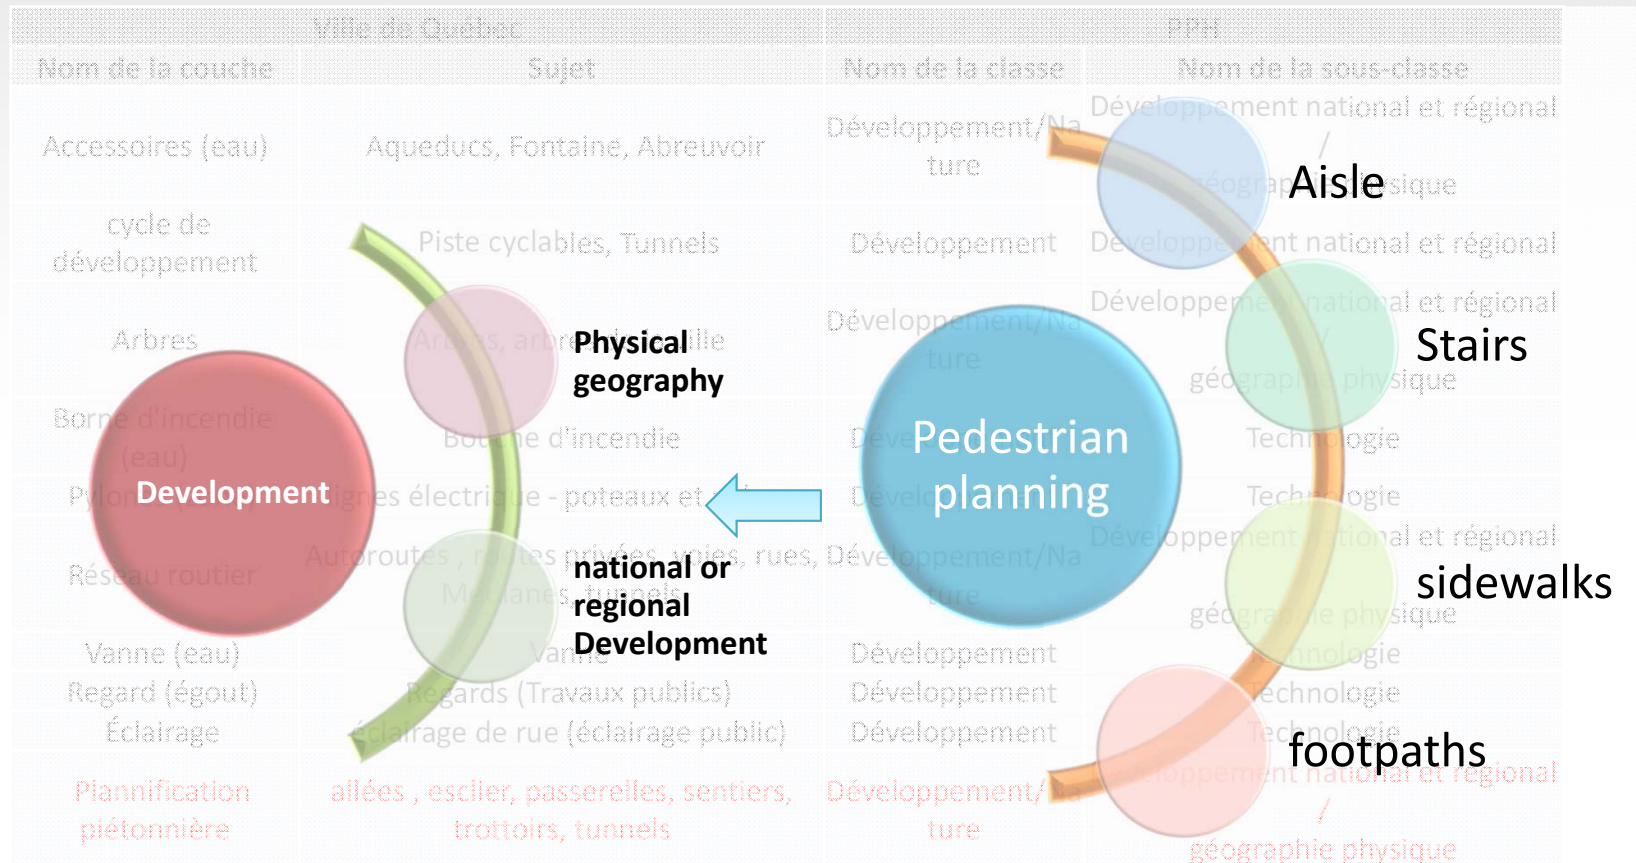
| Ville de Québec | | PPH | |
|---|---|---|---|
| Nom de la couche | Sujet | Nom de la classe | Nom de la sous-classe |
| Accessoires (eau) | Aqueducs, Fontaine, Abreuvoir | Développement/Nature | Développement national et régional / géographie physique |
| cycle de développement | Piste cyclables, Tunnels | Développement | Développement national et régional |
| Arbres | Arbres, arbres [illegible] | Développement/Nature | Développement national et régional / géographie physique |
| Borne d'incendie (eau) | Borne d'incendie | Développement | Technologie |
| Pylon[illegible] | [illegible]gnes électrique - poteaux et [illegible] | Développement | Technologie |
| Réseau routier | Autoroutes, routes privées, voies, rues, Médianes, tunnels | Développement/Nature | Développement national et régional / géographie physique |
| Vanne (eau) | Vanne | Développement | Technologie |
| Regard (égout) | Regards (Travaux publics) | Développement | Technologie |
| Éclairage | Éclairage de rue (éclairage public) | Développement | Technologie |
| Plannification piétonnière | allées, esclier, passerelles, sentiers, trottoirs, tunnels | Développement/Nature | Développement national et régional / géographie physique |

Aisle

Stairs

sidewalks

footpaths

Pedestrian planning

Physical geography

national or regional Development

Development